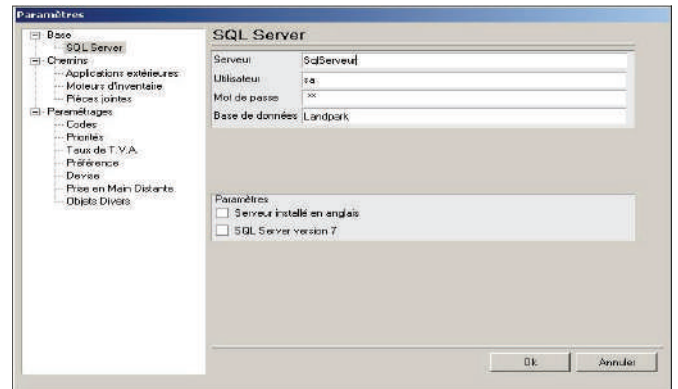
Paramètres

Base
SQL Server
Chemins
Applications extérieures
Moteurs d'inventaire
Pièces jointes
Paramétrages
Codes
Priorités
Taux de T.V.A.
Préférence
Devise
Prise en Main Distante
Objets Divers

SQL Server

| | |
|---|---|
| Serveur | SqlServeur |
| Utilisateur | sa |
| Mot de passe | ** |
| Base de données | Landpark |

Paramètres
Serveur installé en anglais
SQL Server version 7

Ok
Annuler